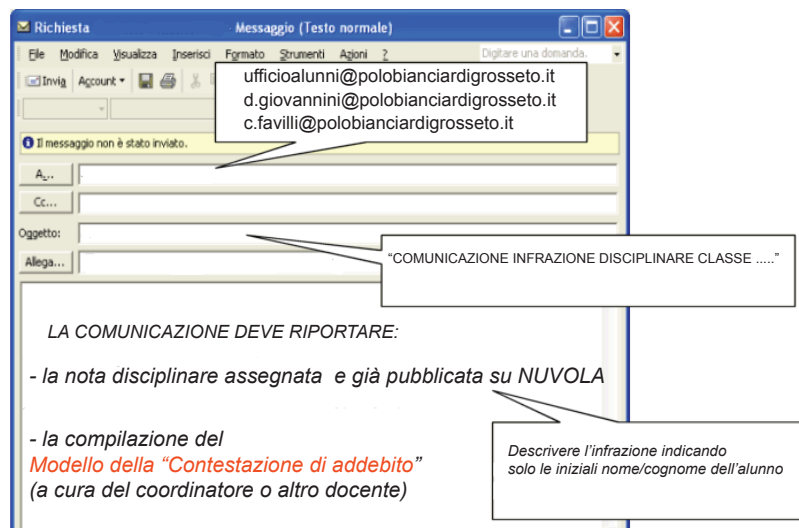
Richiesta Messaggio (Testo normale)

File Modifica Visualizza Inserisci Formato Strumenti Azioni ?

Digitare una domanda.

Invia Account

ufficioalunni@polobianciardigrosseto.it
d.giovannini@polobianciardigrosseto.it
c.favilli@polobianciardigrosseto.it

Il messaggio non è stato inviato.

A...

Cc...

Oggetto:

Allega...

"COMUNICAZIONE INFRAZIONE DISCIPLINARE CLASSE ....."

LA COMUNICAZIONE DEVE RIPORTARE:

- la nota disciplinare assegnata e già pubblicata su NUVOLA

- la compilazione del
Modello della "Contestazione di addebito"
(a cura del coordinatore o altro docente)

Descrivere l'infrazione indicando solo le iniziali nome/cognome dell'alunno